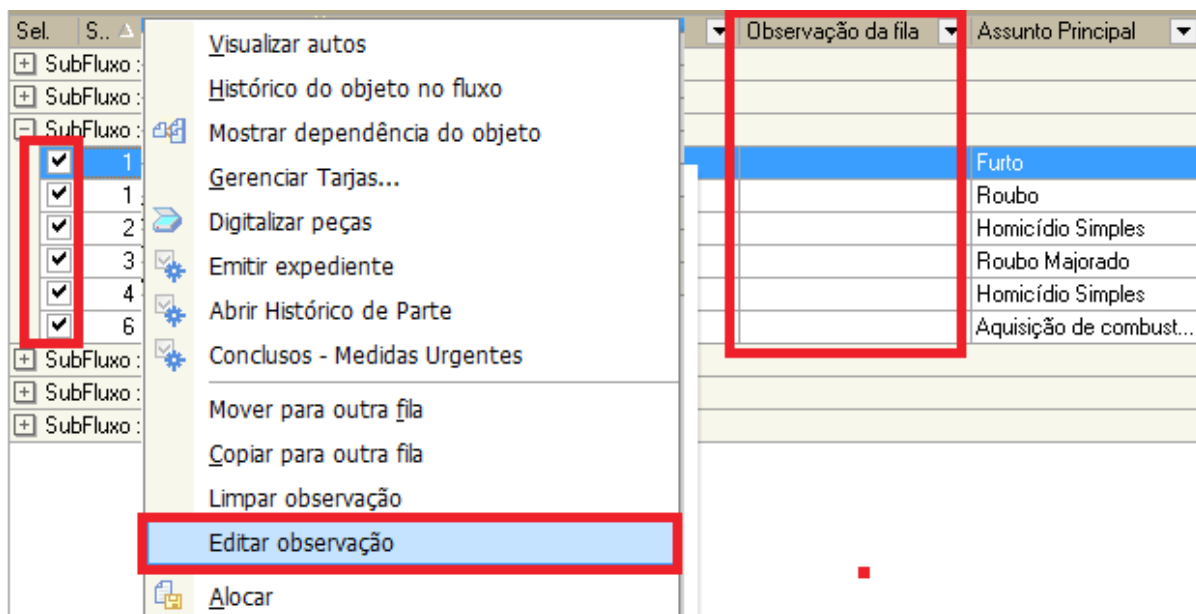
Sel. S.. Observação da fila Assunto Principal

SubFluxo :
SubFluxo :
SubFluxo :
1 Furto
1 Roubo
2 Homicídio Simples
3 Roubo Majorado
4 Homicídio Simples
6 Aquisição de combust...
SubFluxo :
SubFluxo :
SubFluxo :

Visualizar autos
Histórico do objeto no fluxo
Mostrar dependência do objeto
Gerenciar Tarjas...
Digitalizar peças
Emitir expediente
Abrir Histórico de Parte
Conclusos - Medidas Urgentes
Mover para outra fila
Copiar para outra fila
Limpar observação
Editar observação
Alocar